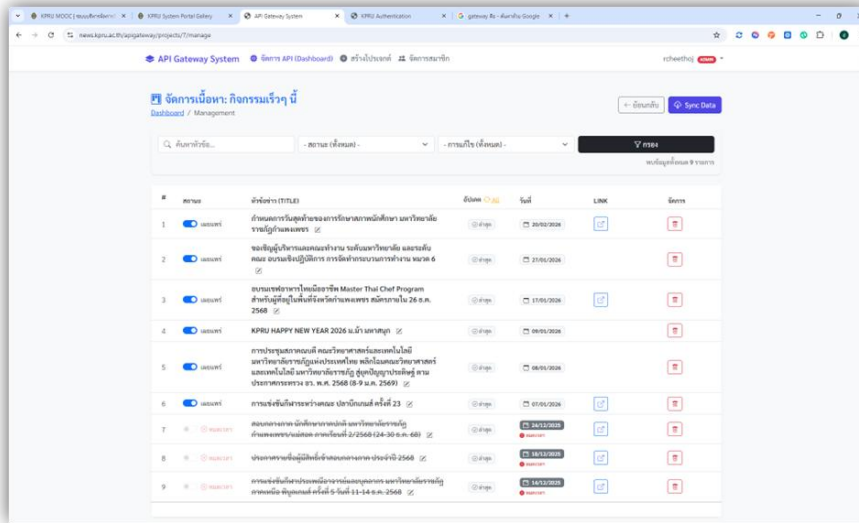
KPRU MOOC | ระบบบริหารจัดการ | KPRU System Portal Gallery | API Gateway System | KPRU Authentication | gateway คือ - ค้นหาด้วย Google

news.kpru.ac.th/apigateway/projects/7/manage

API Gateway System | จัดการ API (Dashboard) | สร้างโปรเจกต์ | จัดการสมาชิก | rcheethoj ADMIN

จัดการเนื้อหา: กิจกรรมเร็วๆ นี้
Dashboard / Management

← ย้อนกลับ | Sync Data

ค้นหาหัวข้อ... | - สถานะ (ทั้งหมด) - | - การแก้ไข (ทั้งหมด) - | กรอง

พบข้อมูลทั้งหมด 9 รายการ

| # | สถานะ | หัวข้อข่าว (TITLE) | อัปเดต | วันที่ | LINK | จัดการ |
|---|---|---|---|---|---|---|
| 1 | เผยแพร่ | กำหนดการรับสมัครของการรักษาสภาพนักศึกษา มหาวิทยาลัยราชภัฏกำแพงเพชร | ล่าสุด | 20/02/2026 | | |
| 2 | เผยแพร่ | ขอเชิญผู้บริหารและคณะทำงาน ระดับมหาวิทยาลัย และระดับคณะ อบรมเชิงปฏิบัติการ การจัดทำกระบวนการทำงาน หมวด 6 | ล่าสุด | 27/01/2026 | | |
| 3 | เผยแพร่ | อบรมเชฟอาหารไทยมืออาชีพ Master Thai Chef Program สำหรับผู้สนใจในพื้นที่จังหวัดกำแพงเพชร สมัครภายใน 26 ธ.ค. 2568 | ล่าสุด | 17/01/2026 | | |
| 4 | เผยแพร่ | KPRU HAPPY NEW YEAR 2026 ม.ม้า มหาสนุก | ล่าสุด | 09/01/2026 | | |
| 5 | เผยแพร่ | การประชุมสภาคณบดี คณะวิทยาศาสตร์และเทคโนโลยี มหาวิทยาลัยราชภัฏแห่งประเทศไทย พลิกโฉมคณะวิทยาศาสตร์และเทคโนโลยี มหาวิทยาลัยราชภัฏ สู่ยุคปัญญาประดิษฐ์ ตามประกาศกระทรวง อว. พ.ศ. 2568 (8-9 ม.ค. 2569) | ล่าสุด | 08/01/2026 | | |
| 6 | เผยแพร่ | การแข่งขันกีฬาระหว่างคณะ ปลาบึกเกมส์ ครั้งที่ 23 | ล่าสุด | 07/01/2026 | | |
| 7 | หมดเวลา | สอบกลางภาค นักศึกษาภาคปกติ มหาวิทยาลัยราชภัฏกำแพงเพชร/แม่สอด ภาคเรียนที่ 2/2568 (24-30 ธ.ค. 68) | ล่าสุด | 24/12/2025 | | |
| 8 | หมดเวลา | ประกาศรายชื่อผู้มีสิทธิ์เข้าสอบกลางภาค ประจำปี 2568 | ล่าสุด | 18/12/2025 | | |
| 9 | หมดเวลา | การแข่งขันกีฬาประเพณีมหาวิทยาลัยราชภัฏ มหาวิทยาลัยราชภัฏภาคเหนือ พิษณุเกมส์ ครั้งที่ 5 วันที่ 11-14 ธ.ค. 2568 | ล่าสุด | 16/12/2025 | | |